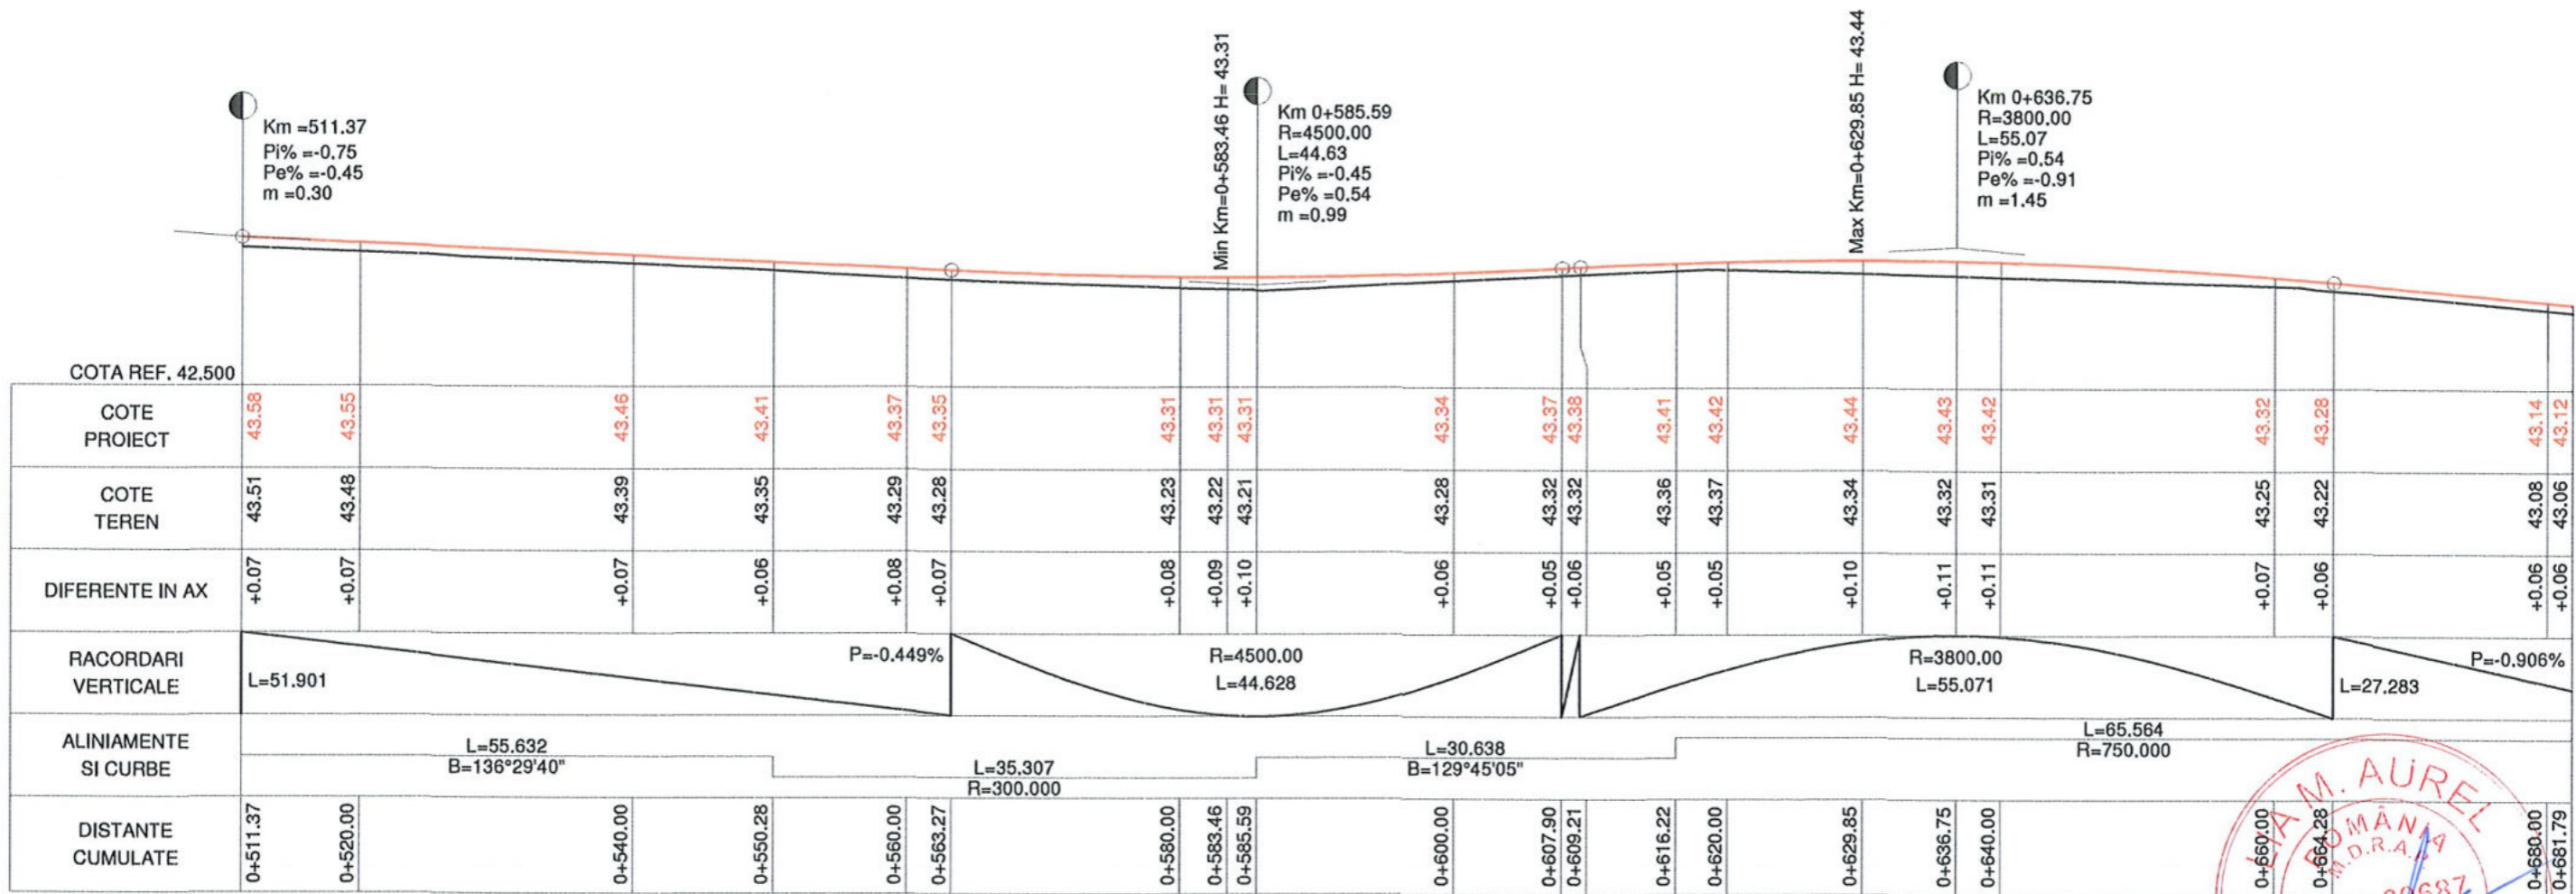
Km =511.37
Pi% =-0.75
Pe% =-0.45
m =0.30

Min Km=0+583.46 H= 43.31

Km 0+585.59
R=4500.00
L=44.63
Pi% =-0.45
Pe% =0.54
m =0.99

Max Km=0+629.85 H= 43.44

Km 0+636.75
R=3800.00
L=55.07
Pi% =0.54
Pe% =-0.91
m =1.45

COTA REF. 42.500

| COTE PROIECT | 43.58 | 43.55 | 43.46 | 43.41 | 43.37 | 43.35 | 43.31 | 43.31 | 43.31 | 43.34 | 43.37 | 43.38 | 43.41 | 43.42 | 43.44 | 43.43 | 43.42 | 43.32 | 43.28 | 43.14 | 43.12 |
|---|---|---|---|---|---|---|---|---|---|---|---|---|---|---|---|---|---|---|---|---|---|
| COTE TEREN | 43.51 | 43.48 | 43.39 | 43.35 | 43.29 | 43.28 | 43.23 | 43.22 | 43.21 | 43.28 | 43.32 | 43.32 | 43.36 | 43.37 | 43.34 | 43.32 | 43.31 | 43.25 | 43.22 | 43.08 | 43.06 |
| DIFERENTE IN AX | +0.07 | +0.07 | +0.07 | +0.06 | +0.08 | +0.07 | +0.08 | +0.09 | +0.10 | +0.06 | +0.05 | +0.06 | +0.05 | +0.05 | +0.10 | +0.11 | +0.11 | +0.07 | +0.06 | +0.06 | +0.06 |
| DISTANTE CUMULATE | 0+511.37 | 0+520.00 | 0+540.00 | 0+550.28 | 0+560.00 | 0+563.27 | 0+580.00 | 0+583.46 | 0+585.59 | 0+600.00 | 0+607.90 | 0+609.21 | 0+616.22 | 0+620.00 | 0+629.85 | 0+636.75 | 0+640.00 | 0+660.00 | 0+664.28 | 0+680.00 | 0+681.79 |

RACORDARI VERTICALE
L=51.901
P=-0.449%
R=4500.00
L=44.628
R=3800.00
L=55.071
L=27.283
P=-0.906%

ALINIAMENTE SI CURBE
L=55.632
B=136°29'40"
L=35.307
R=300.000
L=30.638
B=129°45'05"
L=65.564
R=750.000

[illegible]IA M. AUREL
ROMÂNIA
M.D.R.A.P.
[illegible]0682